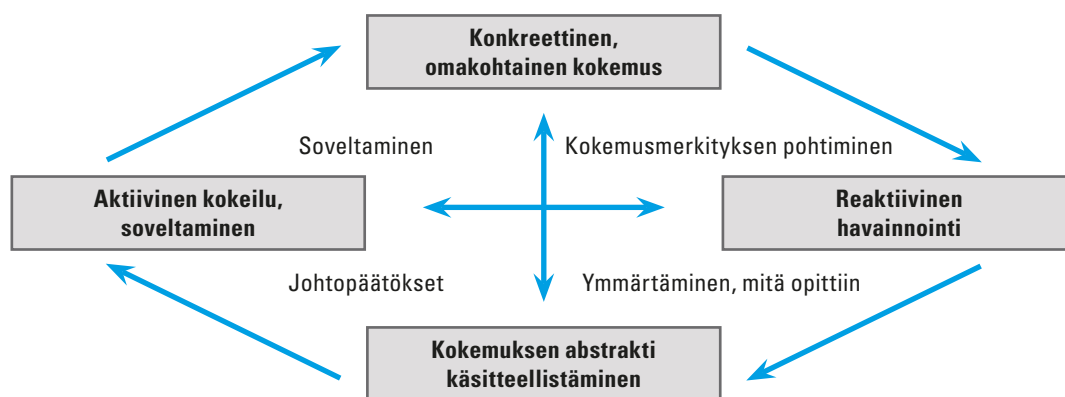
Konkreettinen, omakohtainen kokemus

Soveltaminen

Kokemusmerkityksen pohtiminen

Aktiivinen kokeilu, soveltaminen

Reaktiivinen havainnointi

Johtopäätökset

Ymmärtäminen, mitä opittiin

Kokemuksen abstrakti käsitteellistäminen